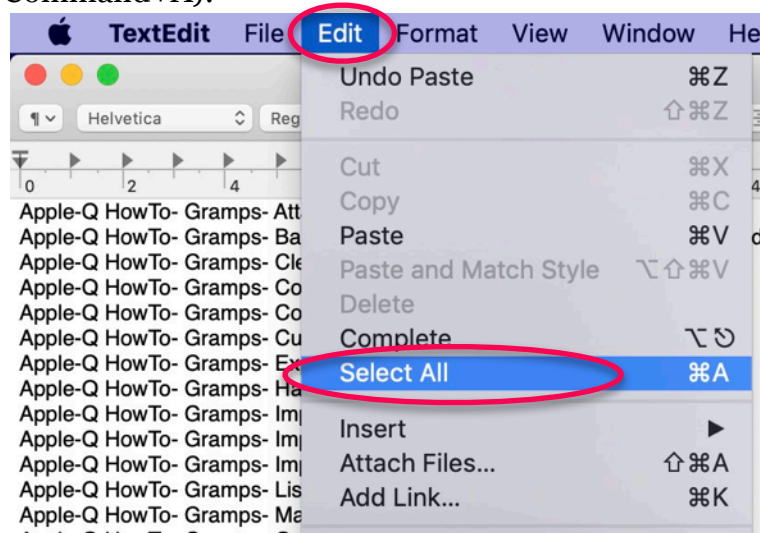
Command-V).

TextEdit File Edit Format View Window He

¶ Helvetica Reg

0 2 4

Apple-Q HowTo- Gramps- Att
Apple-Q HowTo- Gramps- Ba
Apple-Q HowTo- Gramps- Cle
Apple-Q HowTo- Gramps- Co
Apple-Q HowTo- Gramps- Co
Apple-Q HowTo- Gramps- Cu
Apple-Q HowTo- Gramps- Ex
Apple-Q HowTo- Gramps- Ha
Apple-Q HowTo- Gramps- Im
Apple-Q HowTo- Gramps- Im
Apple-Q HowTo- Gramps- Im
Apple-Q HowTo- Gramps- Lis
Apple-Q HowTo- Gramps- Ma

Undo Paste ⌘Z
Redo ⇧⌘Z
Cut ⌘X
Copy ⌘C
Paste ⌘V
Paste and Match Style ⌥⇧⌘V
Delete
Complete ⌥⎋
Select All ⌘A
Insert ▶
Attach Files... ⇧⌘A
Add Link... ⌘K

4
d